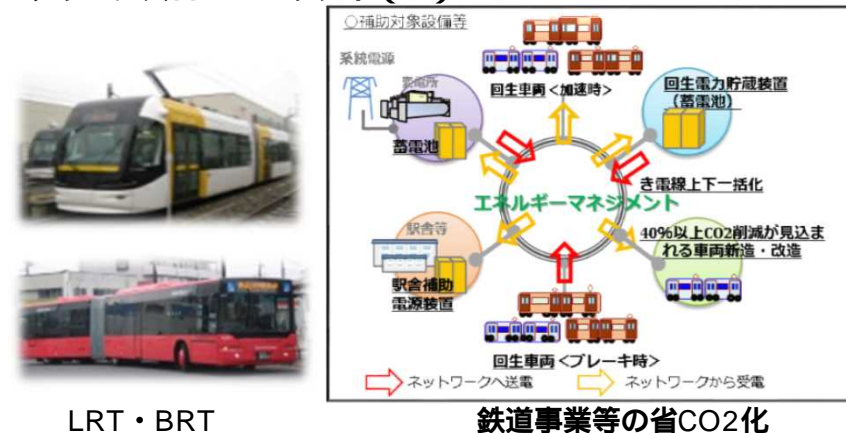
○補助対象設備等

系統電源

変電所

蓄電池

回生車両＜加速時＞

回生電力貯蔵装置（蓄電池）

き電線上下一括化

エネルギーマネジメント

駅舎等

駅舎補助電源装置

40%以上CO2削減が見込まれる車両新造・改造

回生車両＜ブレーキ時＞

ネットワークへ送電　ネットワークから受電

LRT・BRT

鉄道事業等の省CO2化